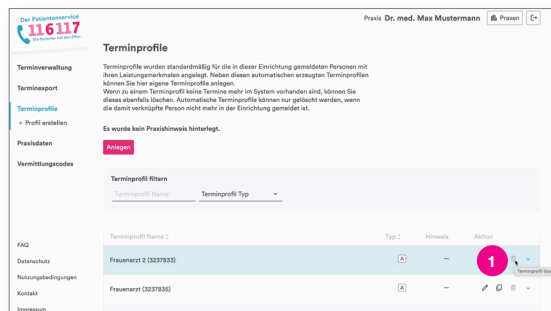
Der Patientenservice
116117
Die Nummer mit den Elfen

Praxis Dr. med. Max Mustermann
Praxen

Terminverwaltung
Terminexport
Terminprofile
+ Profil erstellen
Praxisdaten
Vermittlungscodes

Terminprofile

Terminprofile wurden standardmäßig für die in dieser Einrichtung gemeldeten Personen mit ihren Leistungsmerkmalen angelegt. Neben diesen automatischen erzeugten Terminprofilen können Sie hier eigene Terminprofile anlegen.
Wenn zu einem Terminprofil keine Termine mehr im System vorhanden sind, können Sie dieses ebenfalls löschen. Automatische Terminprofile können nur gelöscht werden, wenn die damit verknüpfte Person nicht mehr in der Einrichtung gemeldet ist.

Es wurde kein Praxishinweis hinterlegt.

Anlegen

Terminprofil filtern
Terminprofil Name
Terminprofil Typ

| Terminprofil Name | Typ | Hinweis | Aktion |
|---|---|---|---|
| Frauenarzt 2 (3237833) | A | – | 1 Terminprofil lösc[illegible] |
| Frauenarzt (3237835) | A | – | |

FAQ
Datenschutz
Nutzungsbedingungen
Kontakt
Impressum